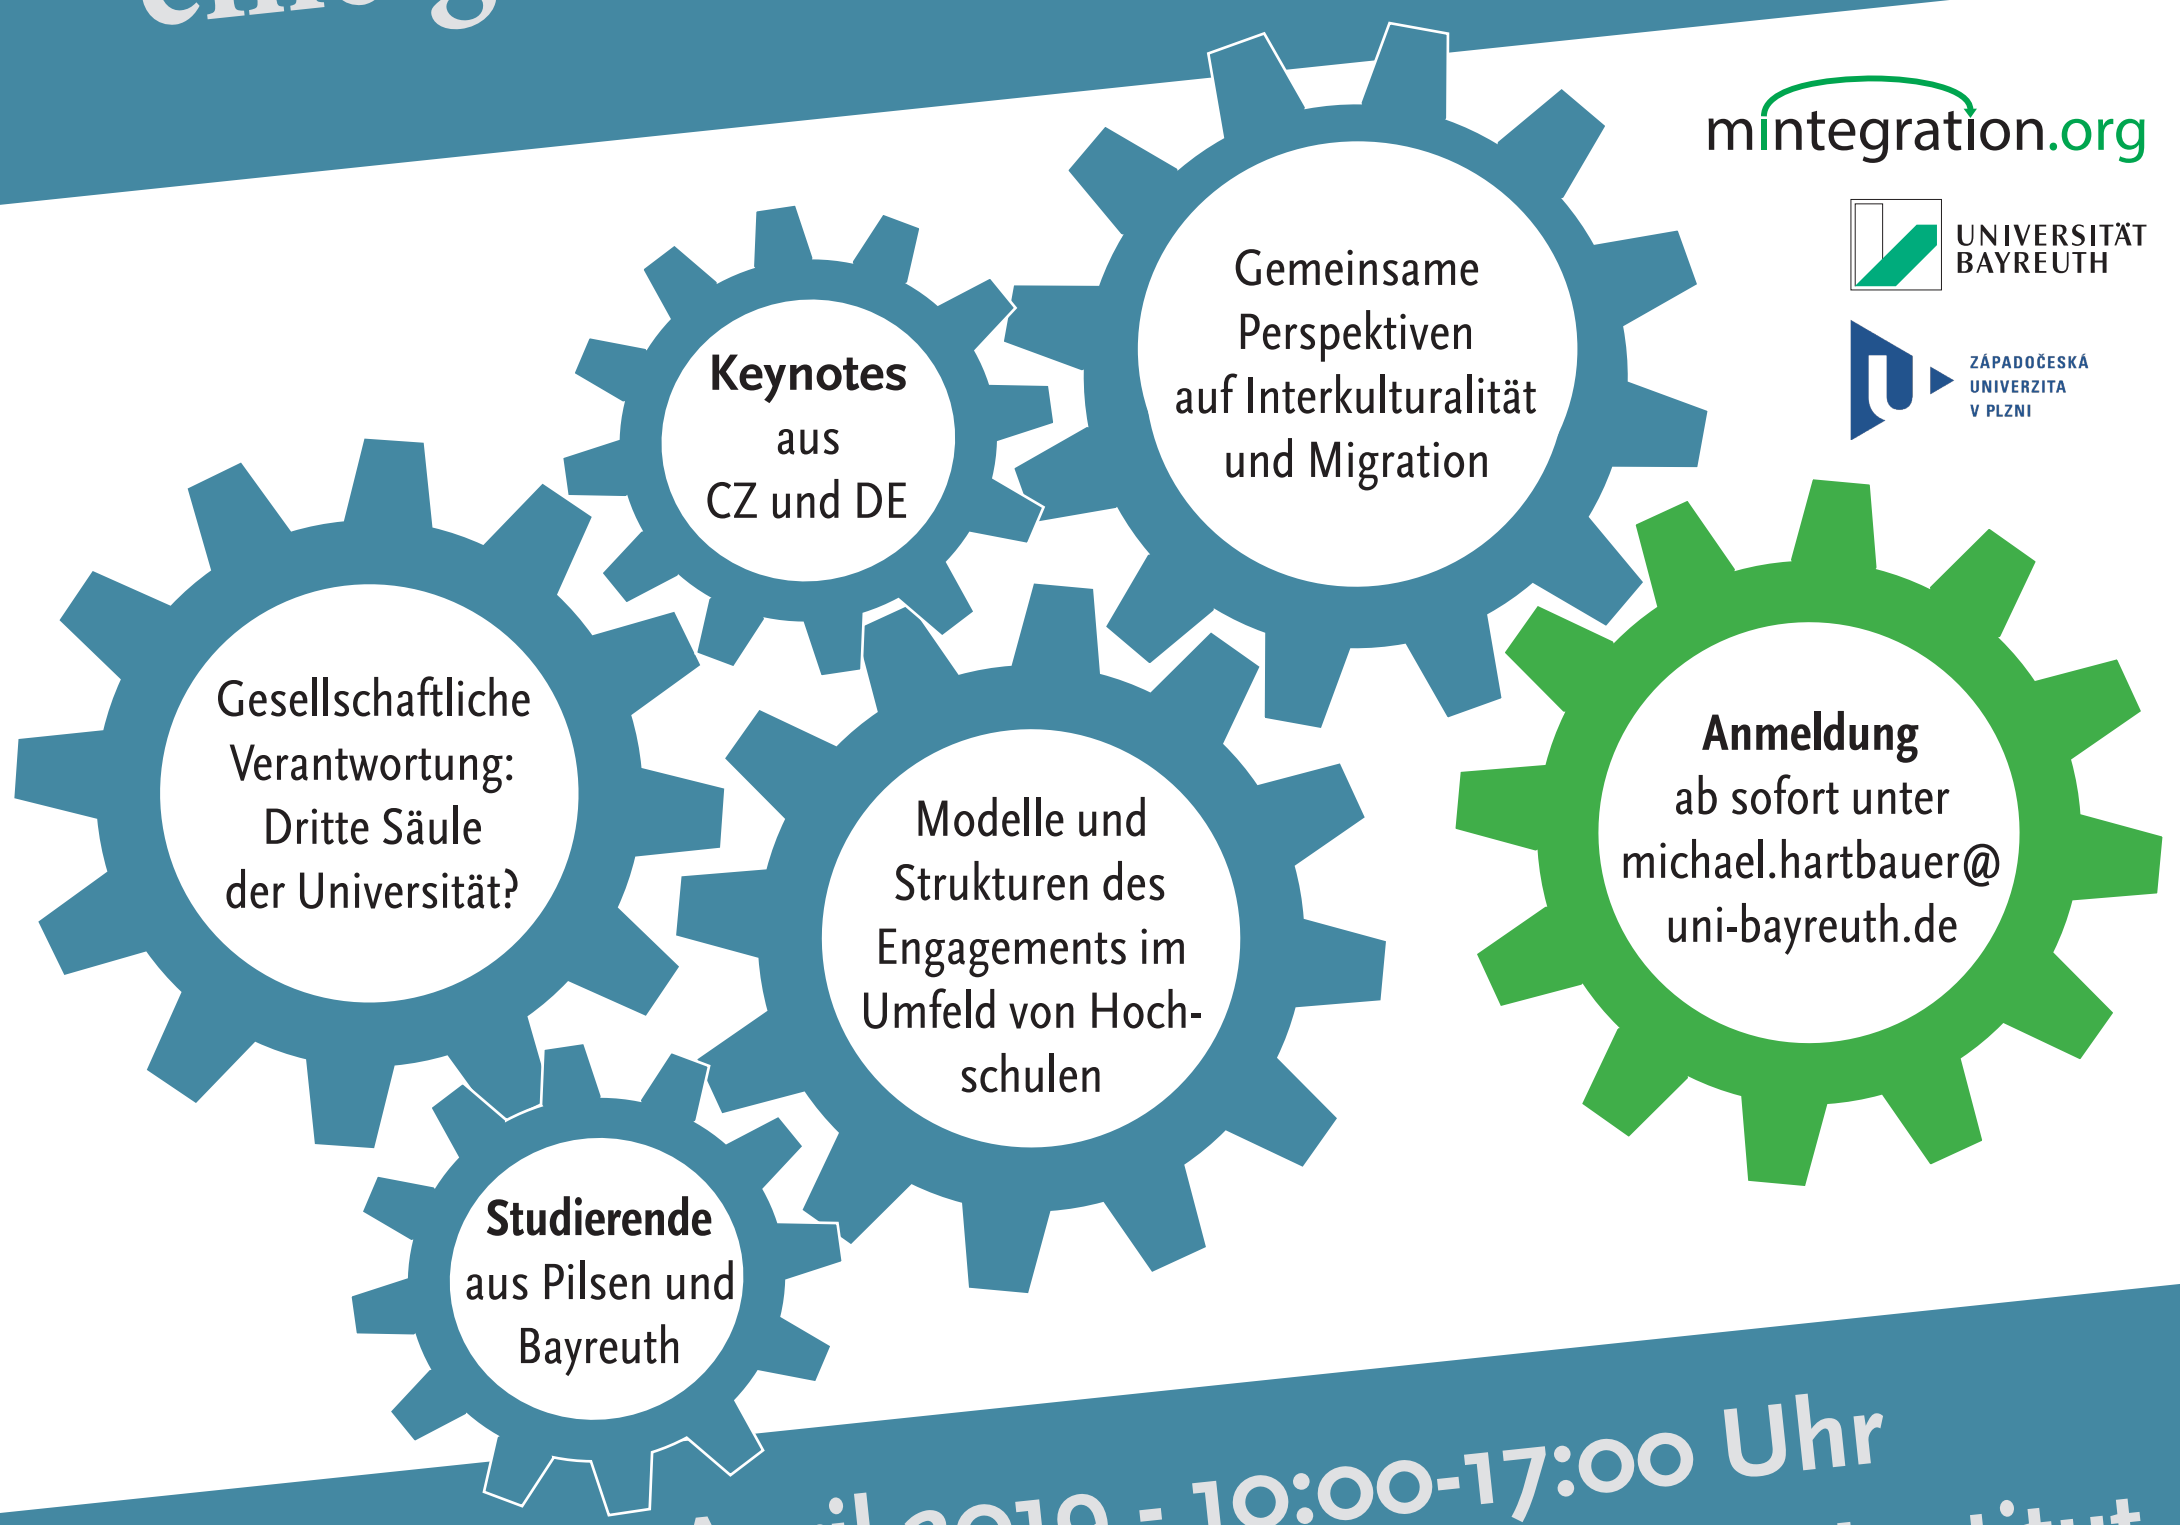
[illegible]

mintegration.org

UNIVERSITÄT BAYREUTH

ZÁPADOČESKÁ UNIVERZITA V PLZNI

Keynotes aus CZ und DE

Gemeinsame Perspektiven auf Interkulturalität und Migration

Gesellschaftliche Verantwortung: Dritte Säule der Universität?

Modelle und Strukturen des Engagements im Umfeld von Hochschulen

Anmeldung ab sofort unter michael.hartbauer@uni-bayreuth.de

Studierende aus Pilsen und Bayreuth

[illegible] 2019 - 10:00-17:00 Uhr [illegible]